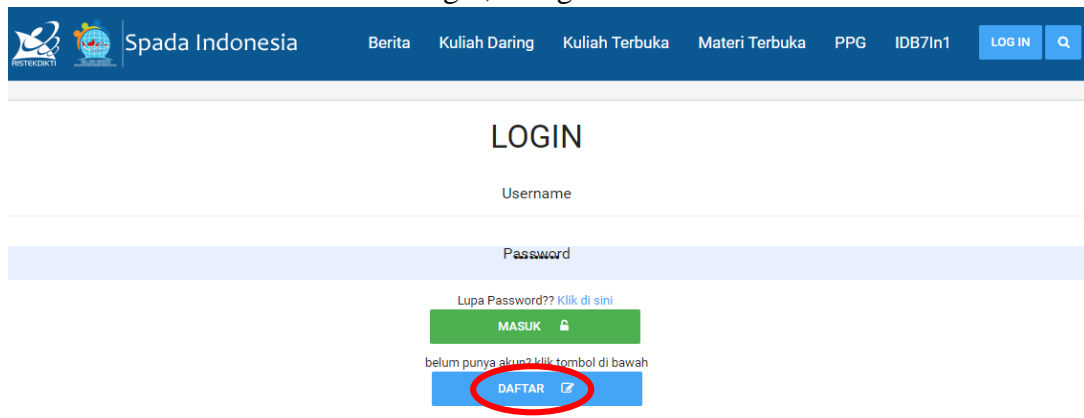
RISTEKDIKTI

Spada Indonesia

Berita Kuliah Daring Kuliah Terbuka Materi Terbuka PPG IDB7In1 LOG IN

LOGIN

Username

Password

Lupa Password?? Klik di sini

MASUK

belum punya akun? klik tombol di bawah

DAFTAR